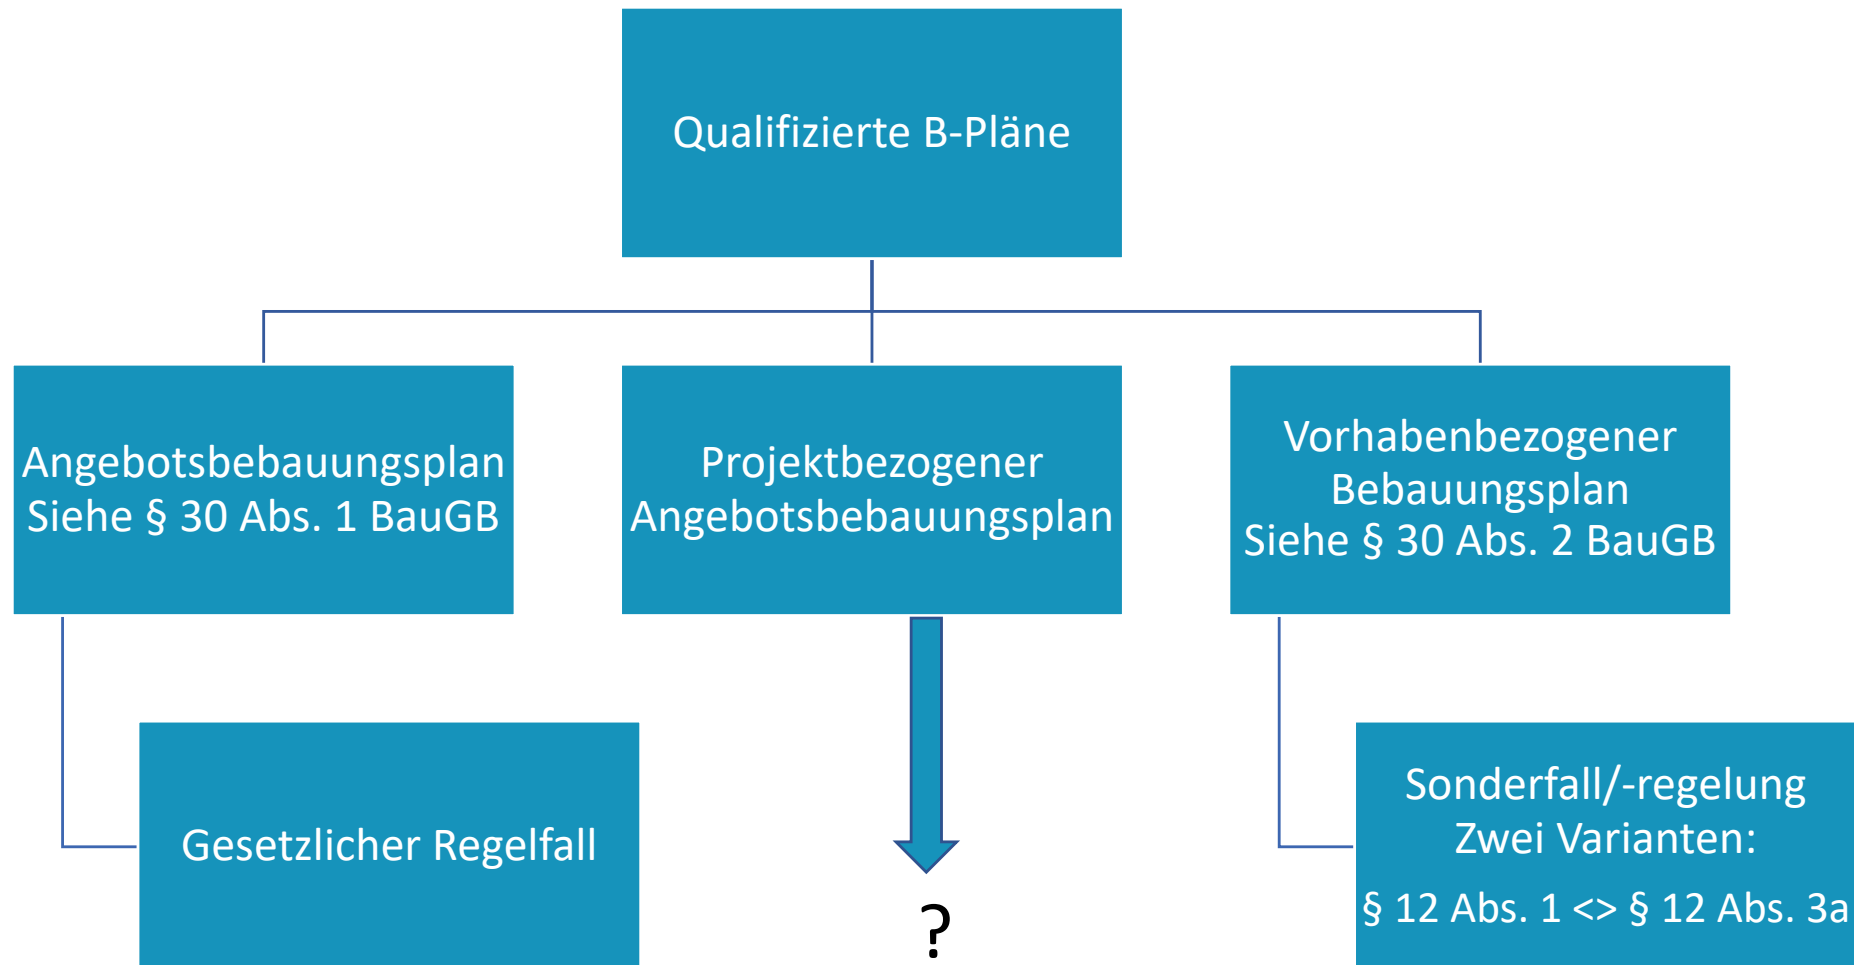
Qualifizierte B-Pläne

Angebotsbebauungsplan
Siehe § 30 Abs. 1 BauGB

Projektbezogener
Angebotsbebauungsplan

Vorhabenbezogener
Bebauungsplan
Siehe § 30 Abs. 2 BauGB

Gesetzlicher Regelfall

?

Sonderfall/-regelung
Zwei Varianten:
§ 12 Abs. 1 <> § 12 Abs. 3a